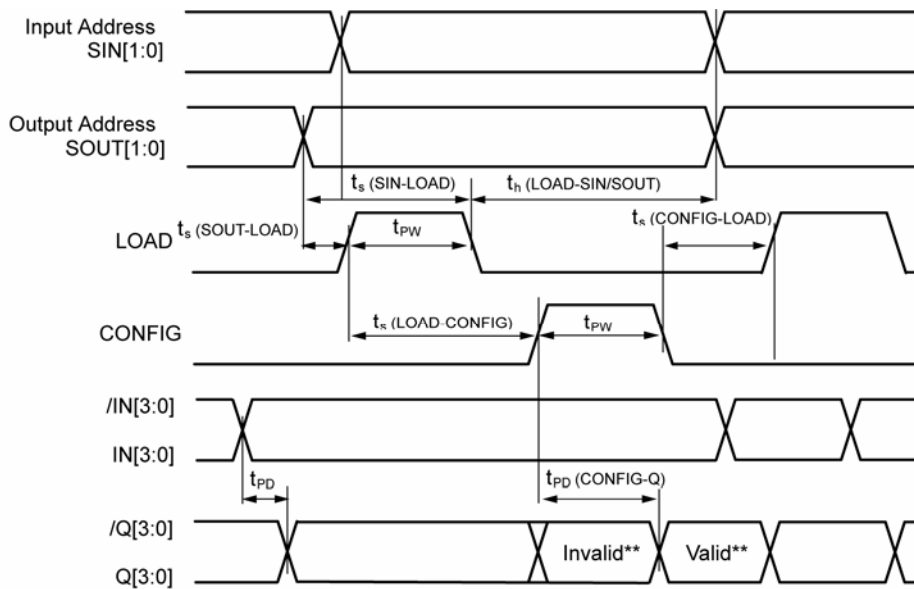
Input Address
SIN[1:0]

Output Address
SOUT[1:0]

$t_s$ (SIN-LOAD)

$t_h$ (LOAD-SIN/SOUT)

LOAD

$t_s$ (SOUT-LOAD)

$t_{PW}$

$t_s$ (CONFIG-LOAD)

CONFIG

$t_s$ (LOAD-CONFIG)

$t_{PW}$

/IN[3:0]

IN[3:0]

$t_{PD}$

$t_{PD}$ (CONFIG-Q)

/Q[3:0]

Q[3:0]

Invalid**

Valid**